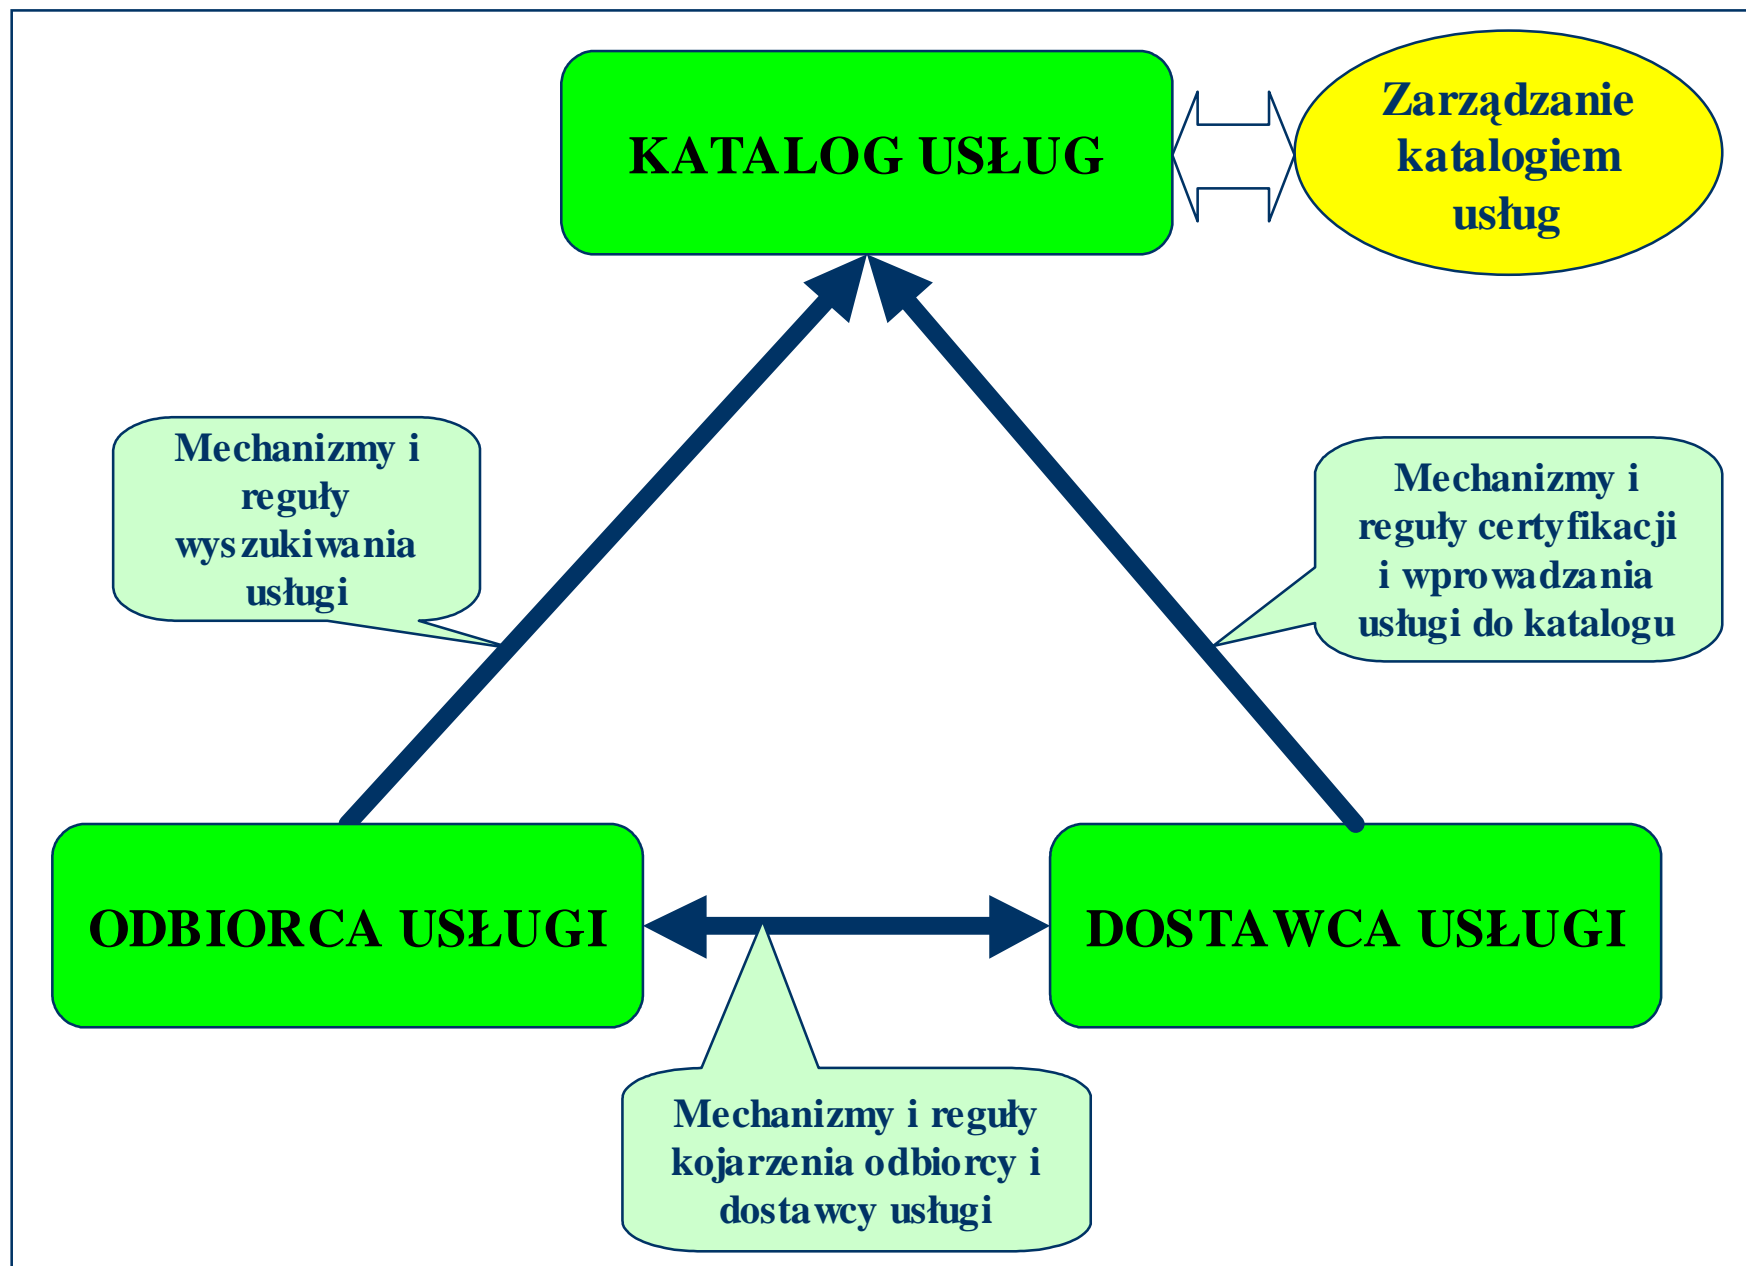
KATALOG USŁUG

Zarządzanie katalogiem usług

Mechanizmy i reguły wyszukiwania usługi

Mechanizmy i reguły certyfikacji i wprowadzania usługi do katalogu

ODBIORCA USŁUGI

DOSTAWCA USŁUGI

Mechanizmy i reguły kojarzenia odbiorcy i dostawcy usługi